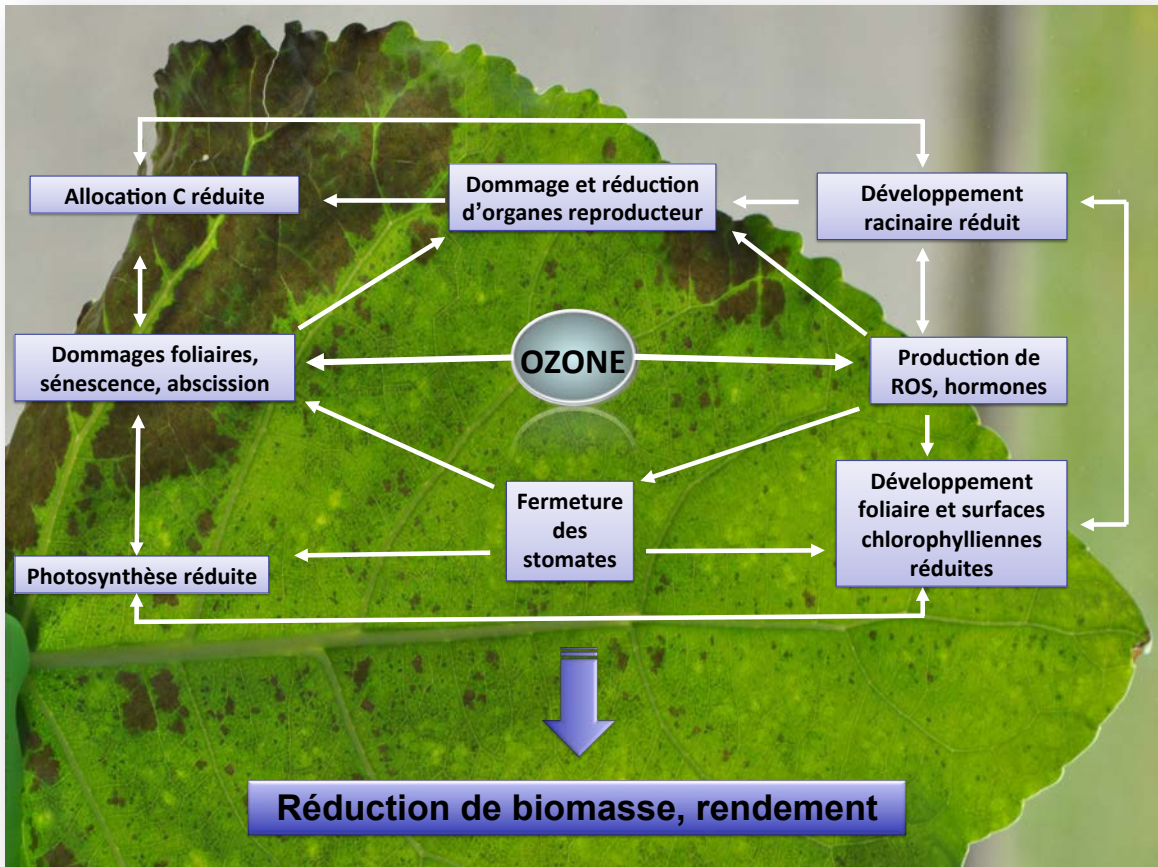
Allocation C réduite

Dommage et réduction d'organes reproducteur

Développement racinaire réduit

Dommages foliaires, sénescence, abscission

OZONE

Production de ROS, hormones

Fermeture des stomates

Développement foliaire et surfaces chlorophylliennes réduites

Photosynthèse réduite

Réduction de biomasse, rendement